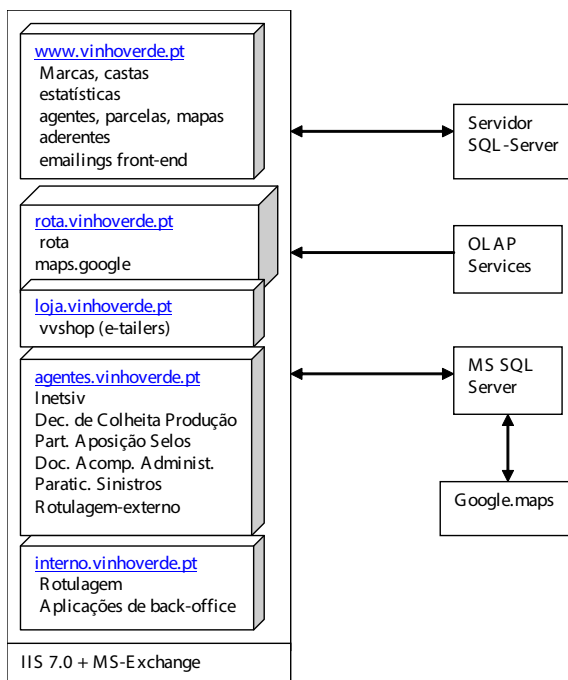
www.vinhoverde.pt
Marcas, castas
estatísticas
agentes, parcelas, mapas
aderentes
emailings front-end

Servidor
SQL-Server

rota.vinhoverde.pt
rota
maps.google

OLAP
Services

loja.vinhoverde.pt
vvshop (e-tailers)

agentes.vinhoverde.pt
Inetsiv
Dec. de Colheita Produção
Part. Aposição Selos
Doc. Acomp. Administ.
Paratic. Sinistros
Rotulagem-externo

MS SQL
Server

Google.maps

interno.vinhoverde.pt
Rotulagem
Aplicações de back-office

IIS 7.0 + MS-Exchange